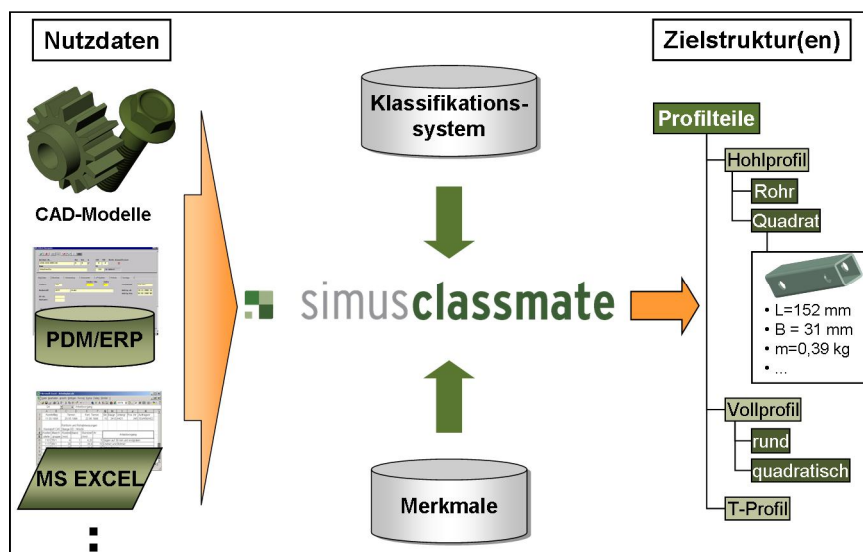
Nutzdaten

CAD-Modelle

PDM/ERP

MS EXCEL

:

Klassifikationssystem

simusclassmate

Merkmale

Zielstruktur(en)

Profilteile

Hohlprofil

Rohr

Quadrat

• L=152 mm
• B = 31 mm
• m=0,39 kg
• ...

Vollprofil

rund

quadratisch

T-Profil